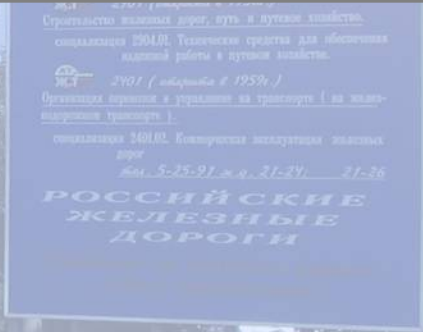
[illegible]
Строительство железных дорог, путь и путевое хозяйство.

специализация 2904.01. Технические средства для обеспечения надежной работы в путевом хозяйстве.

2401 ( открыта в 1959г. )
Организация перевозок и управление на транспорте ( на железнодорожном транспорте ).

специализация 2401.02. Коммерческая эксплуатация железных дорог
тел. 5-25-91 ж.д. 21-24, 21-36

РОССИЙСКИЕ ЖЕЛЕЗНЫЕ ДОРОГИ